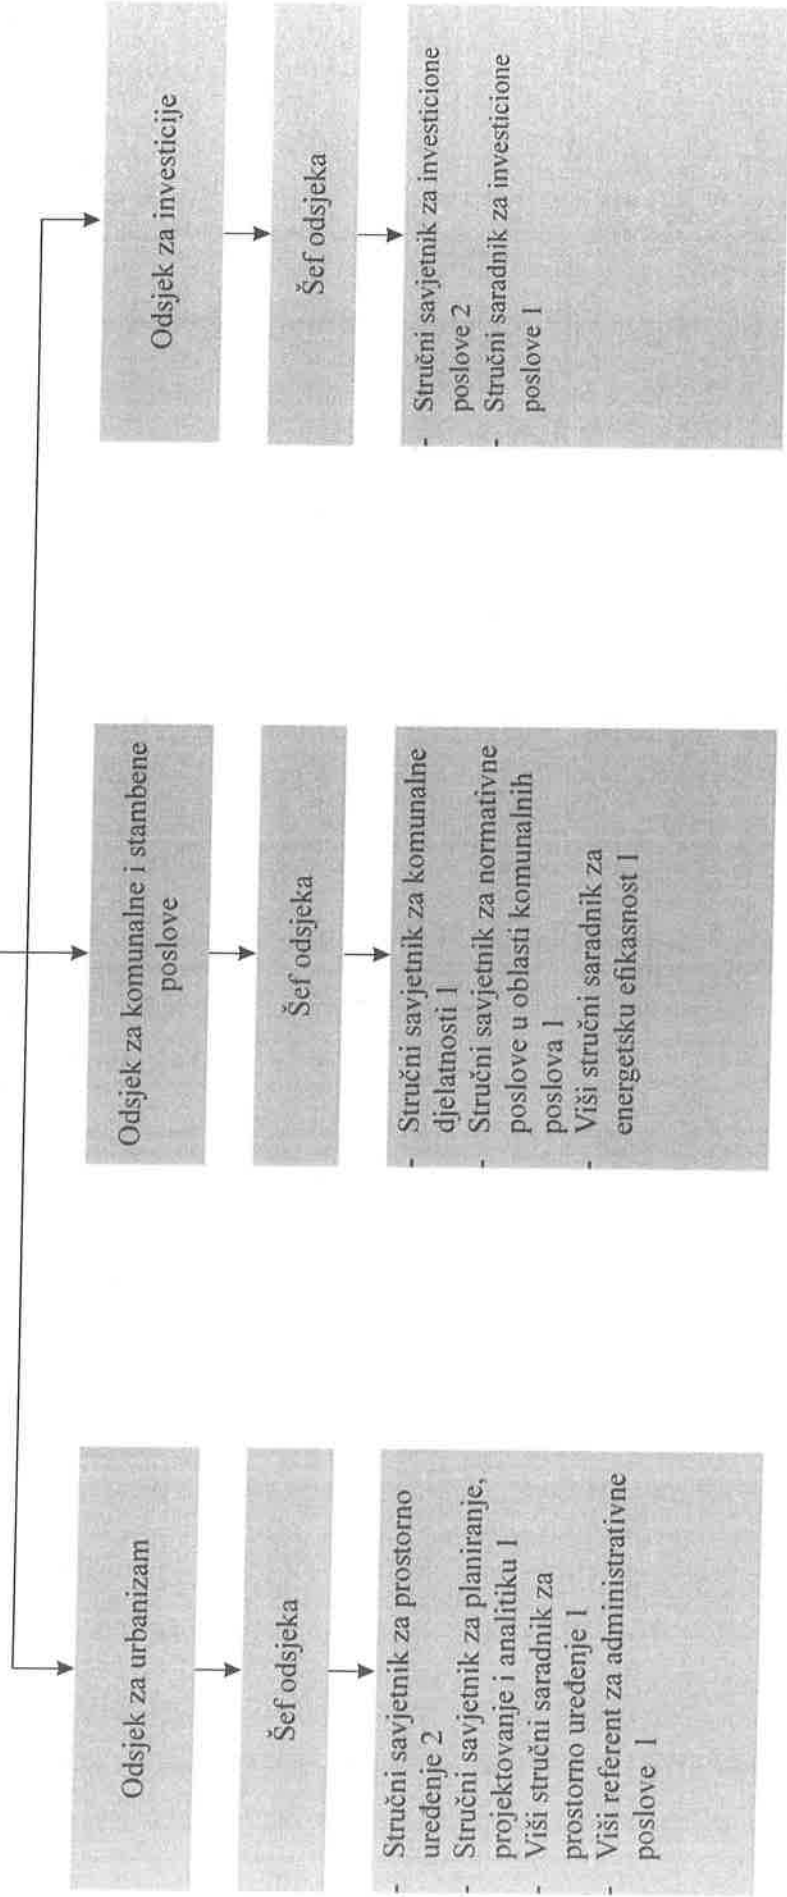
Odsjek za urbanizam

Šef odsjeka

- Stručni savjetnik za prostorno uređenje 2
- Stručni savjetnik za planiranje, projektovanje i analitiku 1
- Viši stručni saradnik za prostorno uređenje 1
- Viši referent za administrativne poslove 1

Odsjek za komunalne i stambene poslove

Šef odsjeka

- Stručni savjetnik za komunalne djelatnosti 1
- Stručni savjetnik za normativne poslove u oblasti komunalnih poslova 1
- Viši stručni saradnik za energetsku efikasnost 1

Odsjek za investicije

Šef odsjeka

- Stručni savjetnik za investicione poslove 2
- Stručni saradnik za investicione poslove 1